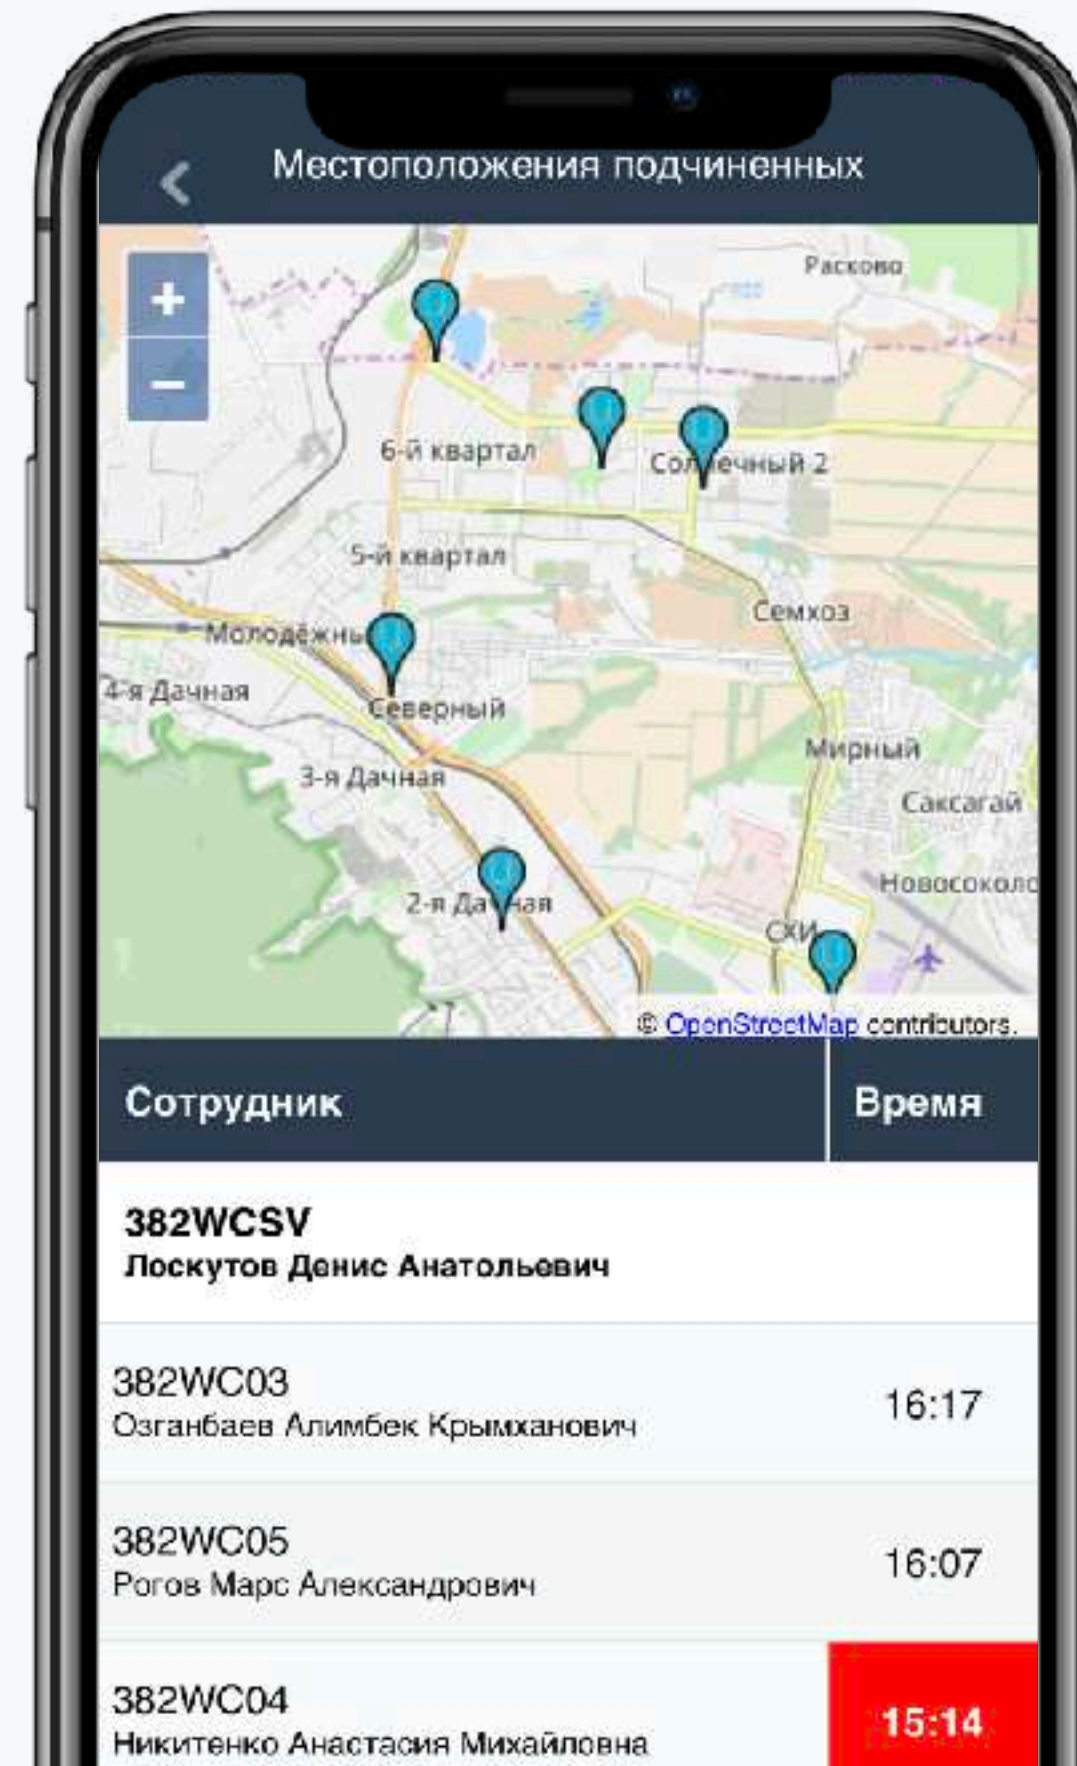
Местоположения подчиненных

+
−

Расково
6-й квартал
Солнечный 2
5-й квартал
Семхоз
Молодёжный
4-я Дачная
Северный
Мирный
3-я Дачная
Саксагай
Новосоколо
2-я Дачная
СХИ

© OpenStreetMap contributors.

| Сотрудник | Время |
|---|---|
| **382WCSV** **Лоскутов Денис Анатольевич** | |
| 382WC03 Озганбаев Алимбек Крымханович | 16:17 |
| 382WC05 Рогов Марс Александрович | 16:07 |
| 382WC04 Никитенко Анастасия Михайловна | 15:14 |